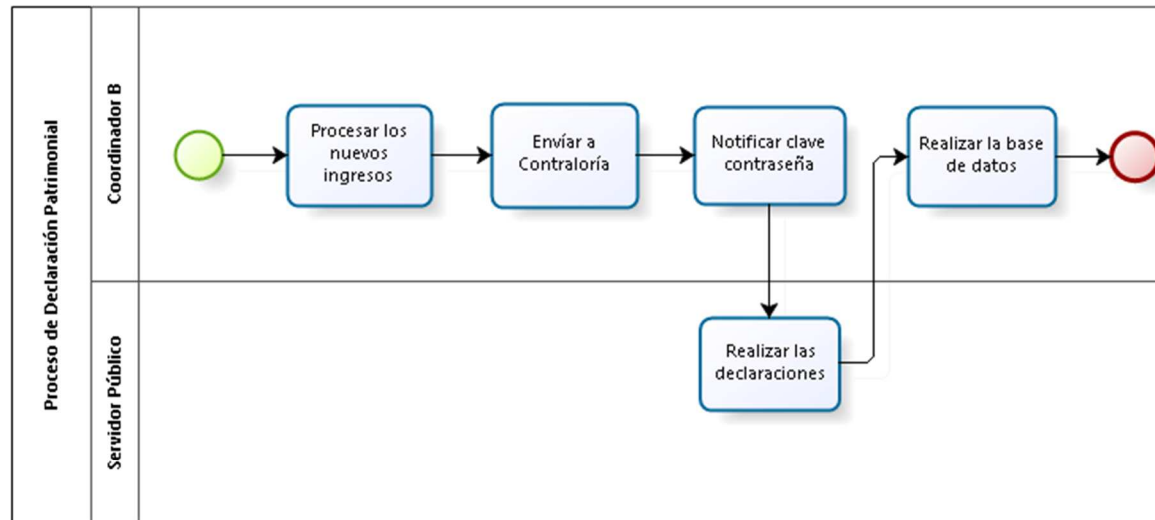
Proceso de Declaración Patrimonial

Coordinador B

Procesar los nuevos ingresos

Envíar a Contraloría

Notificar clave contraseña

Realizar la base de datos

Servidor Público

Realizar las declaraciones